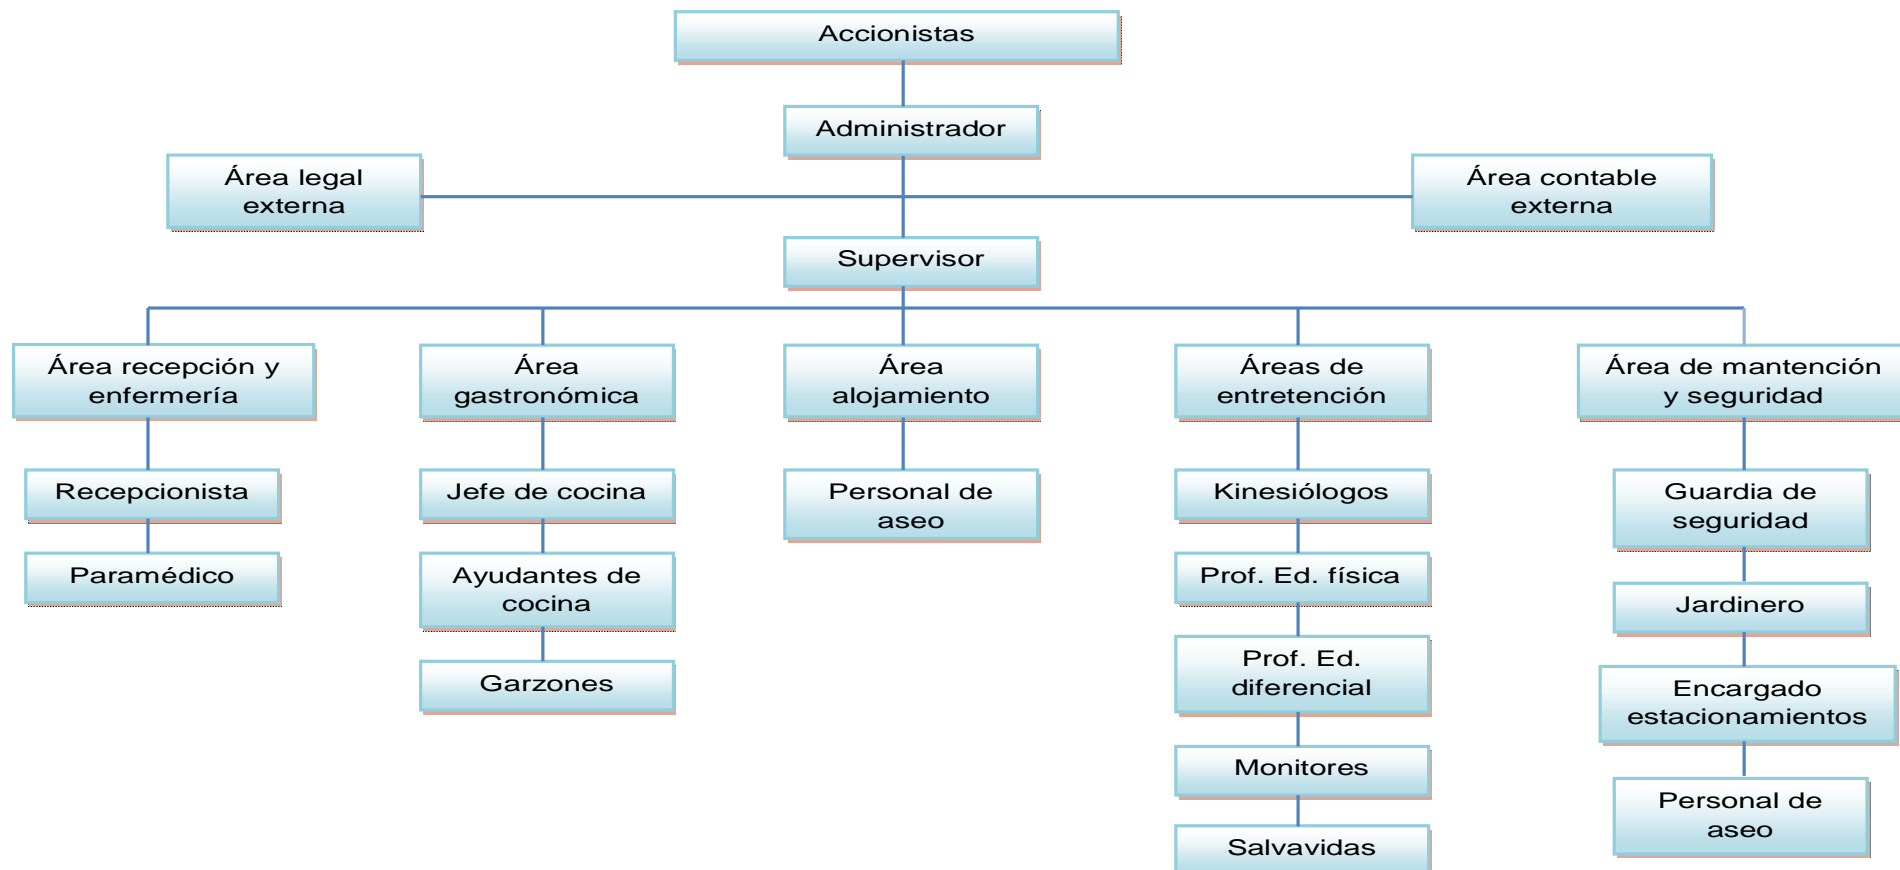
Accionistas

Administrador

Área legal externa

Área contable externa

Supervisor

Área recepción y enfermería

Recepcionista

Paramédico

Área gastronómica

Jefe de cocina

Ayudantes de cocina

Garzones

Área alojamiento

Personal de aseo

Áreas de entretención

Kinesiólogos

Prof. Ed. física

Prof. Ed. diferencial

Monitores

Salvavidas

Área de mantención y seguridad

Guardia de seguridad

Jardinero

Encargado estacionamientos

Personal de aseo